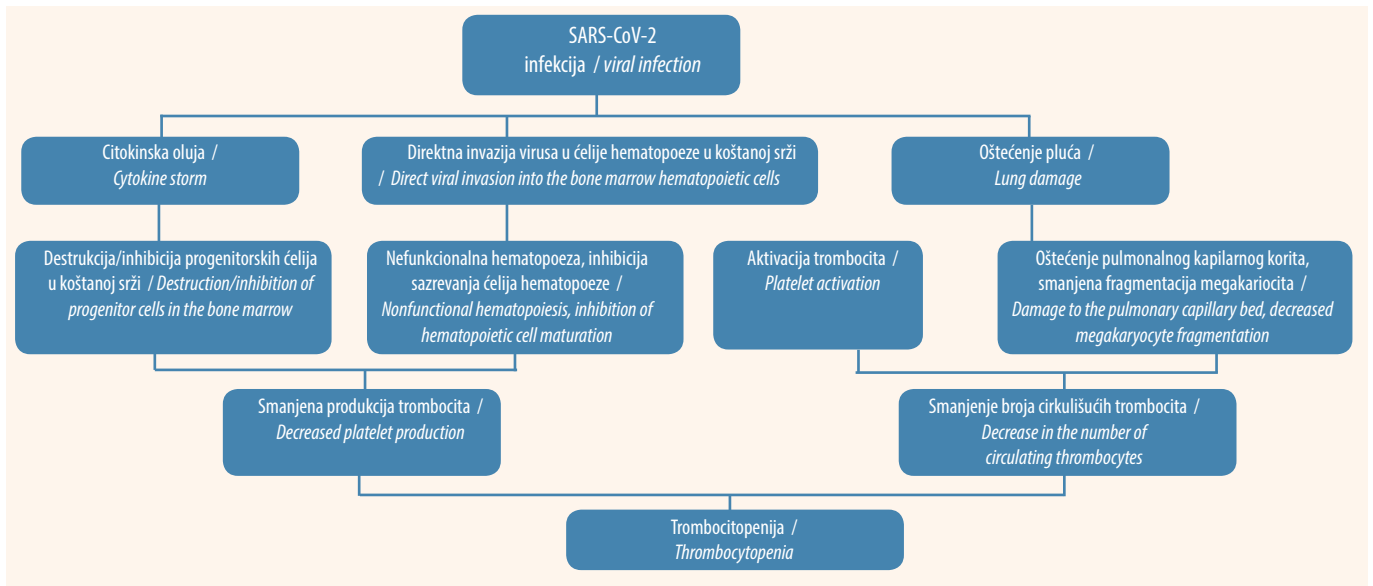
SARS-CoV-2
infekcija / viral infection

Citokinska oluja / Cytokine storm

Direktna invazija virusa u ćelije hematopoeze u koštanoj srži / Direct viral invasion into the bone marrow hematopoietic cells

Oštećenje pluća / Lung damage

Destrukcija/inhibicija progenitorskih ćelija u koštanoj srži / Destruction/inhibition of progenitor cells in the bone marrow

Nefunkcionalna hematopoeza, inhibicija sazrevanja ćelija hematopoeze / Nonfunctional hematopoiesis, inhibition of hematopoietic cell maturation

Aktivacija trombocita / Platelet activation

Oštećenje pulmonalnog kapilarnog korita, smanjena fragmentacija megakariocita / Damage to the pulmonary capillary bed, decreased megakaryocyte fragmentation

Smanjena produkcija trombocita / Decreased platelet production

Smanjenje broja cirkulišućih trombocita / Decrease in the number of circulating thrombocytes

Trombocitopenija / Thrombocytopenia